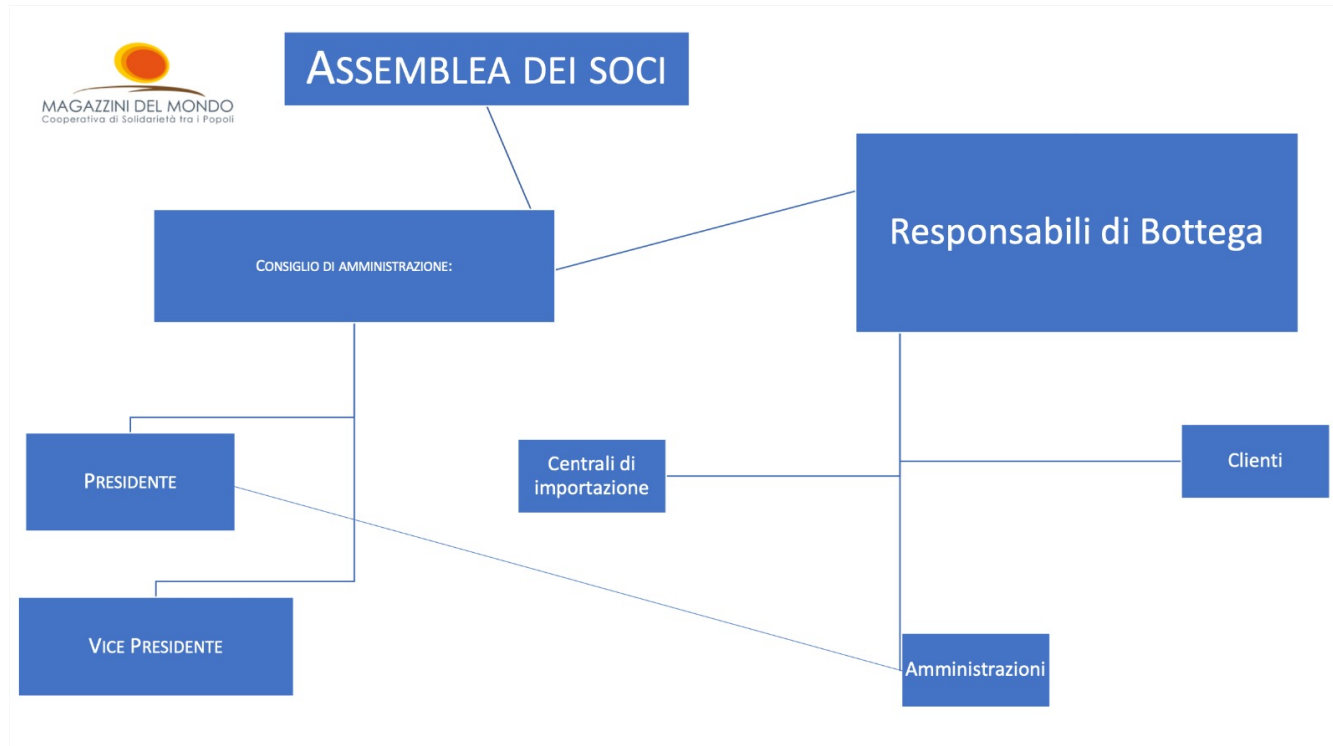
MAGAZZINI DEL MONDO
Cooperativa di Solidarietà tra i Popoli

ASSEMBLEA DEI SOCI

CONSIGLIO DI AMMINISTRAZIONE:

Responsabili di Bottega

PRESIDENTE

Centrali di importazione

Clienti

VICE PRESIDENTE

Amministrazioni